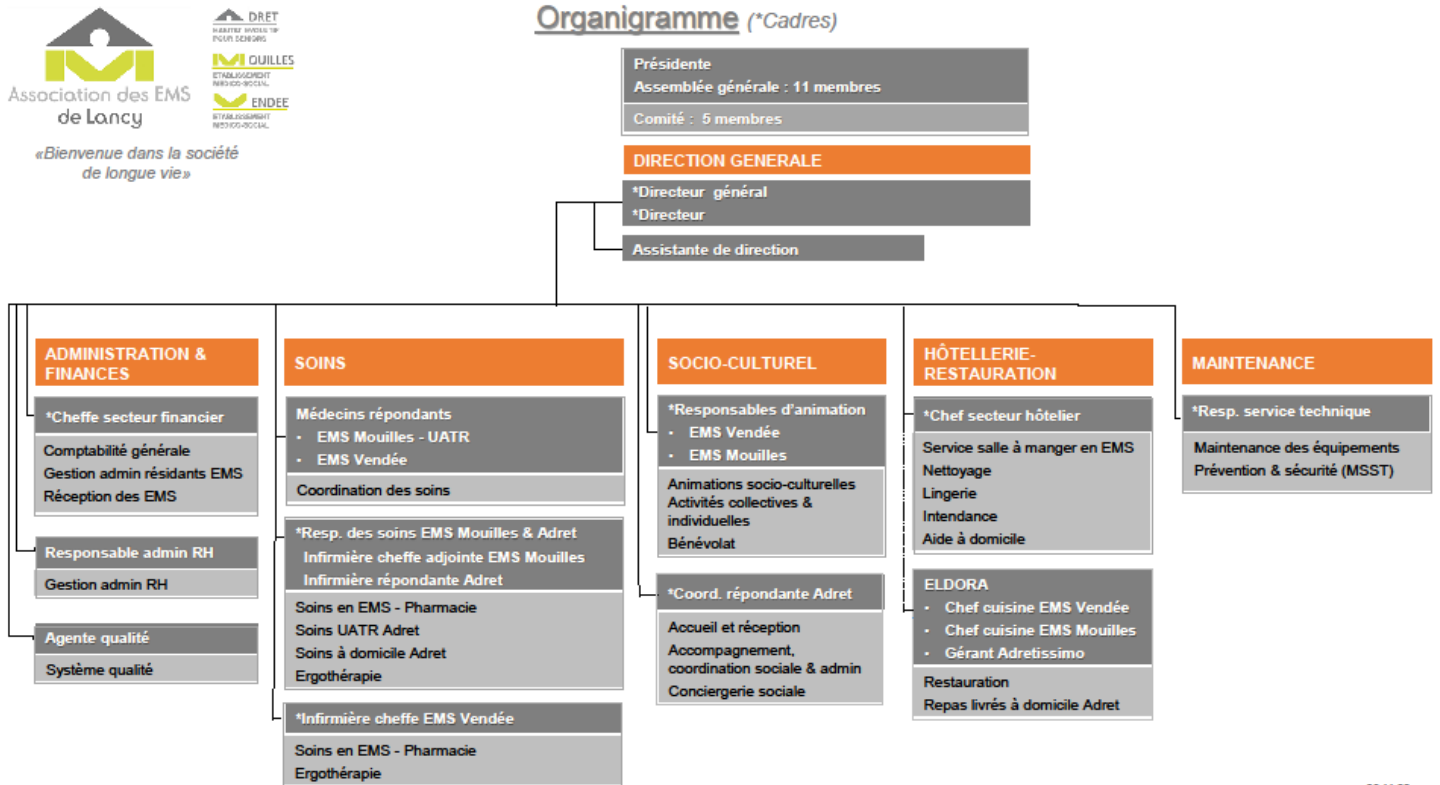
Association des EMS de Lancy

DRET
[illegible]

OUILLES
ETABLISSEMENT MÉDICO-SOCIAL

ENDEE
ETABLISSEMENT MÉDICO-SOCIAL

«Bienvenue dans la société de longue vie»

Organigramme (*Cadres)

Présidente
Assemblée générale : 11 membres

Comité : 5 membres

DIRECTION GENERALE

*Directeur général
*Directeur

Assistante de direction

ADMINISTRATION & FINANCES

*Cheffe secteur financier

Comptabilité générale
Gestion admin résidants EMS
Réception des EMS

Responsable admin RH

Gestion admin RH

Agente qualité

Système qualité

SOINS

Médecins répondants
• EMS Mouilles - UATR
• EMS Vendée

Coordination des soins

*Resp. des soins EMS Mouilles & Adret
Infirmière cheffe adjointe EMS Mouilles
Infirmière répondante Adret

Soins en EMS - Pharmacie
Soins UATR Adret
Soins à domicile Adret
Ergothérapie

*Infirmière cheffe EMS Vendée

Soins en EMS - Pharmacie
Ergothérapie

SOCIO-CULTUREL

*Responsables d'animation
• EMS Vendée
• EMS Mouilles

Animations socio-culturelles
Activités collectives & individuelles
Bénévolat

*Coord. répondante Adret

Accueil et réception
Accompagnement, coordination sociale & admin
Conciergerie sociale

HÔTELLERIE-RESTAURATION

*Chef secteur hôtelier

Service salle à manger en EMS
Nettoyage
Lingerie
Intendance
Aide à domicile

ELDORA
• Chef cuisine EMS Vendée
• Chef cuisine EMS Mouilles
• Gérant Adretissimo

Restauration
Repas livrés à domicile Adret

MAINTENANCE

*Resp. service technique

Maintenance des équipements
Prévention & sécurité (MSST)